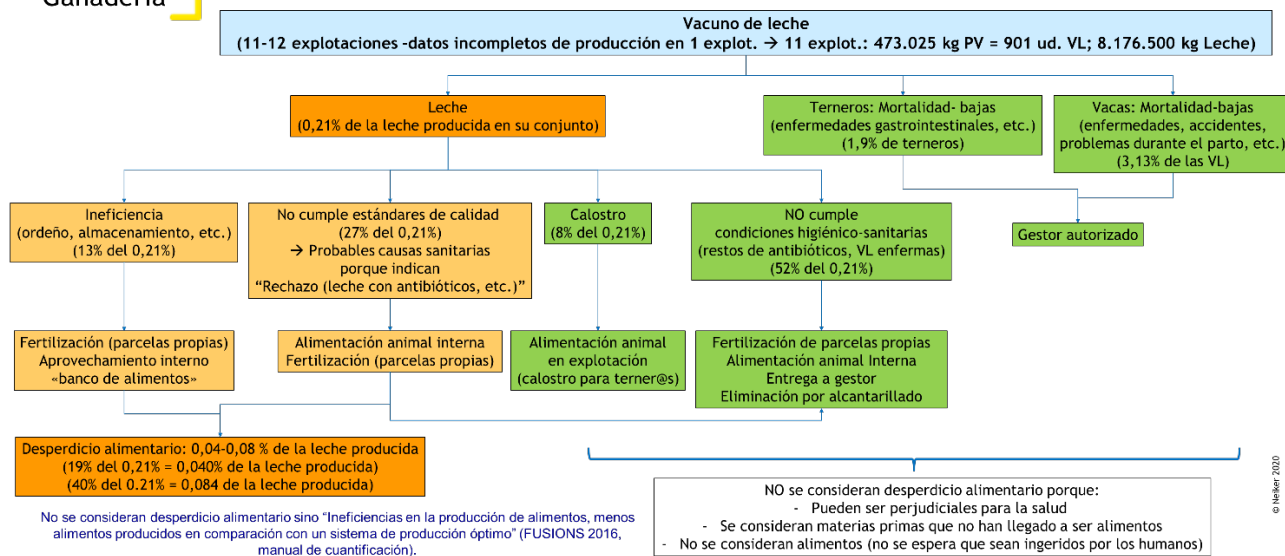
Ganadería

Vacuno de leche
(11-12 explotaciones -datos incompletos de producción en 1 explot. → 11 explot.: 473.025 kg PV = 901 ud. VL; 8.176.500 kg Leche)

Leche
(0,21% de la leche producida en su conjunto)

Terneros: Mortalidad- bajas
(enfermedades gastrointestinales, etc.)
(1,9% de terneros)

Vacas: Mortalidad-bajas
(enfermedades, accidentes, problemas durante el parto, etc.)
(3,13% de las VL)

Ineficiencia
(ordeño, almacenamiento, etc.)
(13% del 0,21%)

No cumple estándares de calidad
(27% del 0,21%)
→ Probables causas sanitarias porque indican
"Rechazo (leche con antibióticos, etc.)"

Calostro
(8% del 0,21%)

NO cumple
condiciones higiénico-sanitarias
(restos de antibióticos, VL enfermas)
(52% del 0,21%)

Gestor autorizado

Fertilización (parcelas propias)
Aprovechamiento interno
«banco de alimentos»

Alimentación animal interna
Fertilización (parcelas propias)

Alimentación animal
en explotación
(calostro para terner@s)

Fertilización de parcelas propias
Alimentación animal Interna
Entrega a gestor
Eliminación por alcantarillado

Desperdicio alimentario: 0,04-0,08 % de la leche producida
(19% del 0,21% = 0,040% de la leche producida)
(40% del 0.21% = 0,084 de la leche producida)

No se consideran desperdicio alimentario sino "Ineficiencias en la producción de alimentos, menos alimentos producidos en comparación con un sistema de producción óptimo" (FUSIONS 2016, manual de cuantificación).

NO se consideran desperdicio alimentario porque:
- Pueden ser perjudiciales para la salud
- Se consideran materias primas que no han llegado a ser alimentos
- No se consideran alimentos (no se espera que sean ingeridos por los humanos)

© Neiker 2020